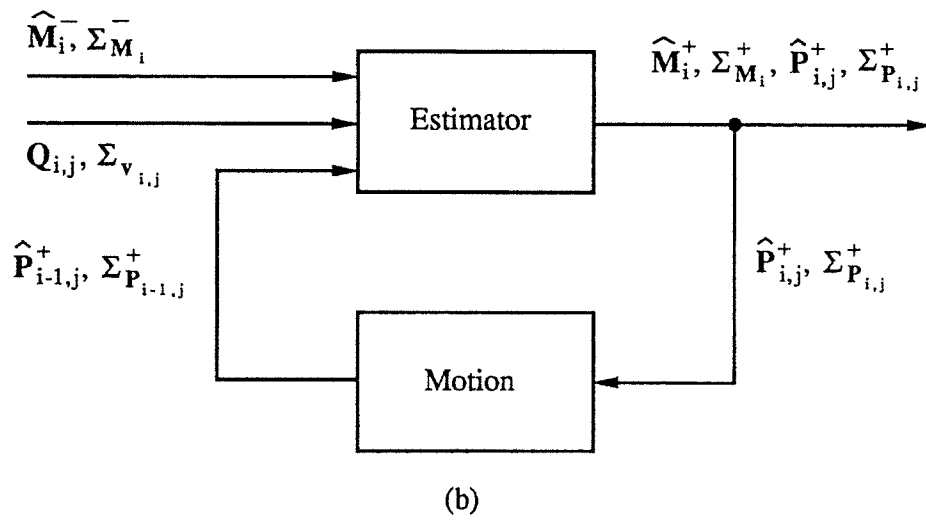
$\widehat{\mathbf{M}}_i^-$, $\Sigma_{\mathbf{M}_i}^-$

$\mathbf{Q}_{i,j}$, $\Sigma_{\mathbf{v}_{i,j}}$

Estimator

$\widehat{\mathbf{M}}_i^+$, $\Sigma_{\mathbf{M}_i}^+$, $\widehat{\mathbf{P}}_{i,j}^+$, $\Sigma_{\mathbf{P}_{i,j}}^+$

$\widehat{\mathbf{P}}_{i-1,j}^+$, $\Sigma_{\mathbf{P}_{i-1,j}}^+$

$\widehat{\mathbf{P}}_{i,j}^+$, $\Sigma_{\mathbf{P}_{i,j}}^+$

Motion

(b)